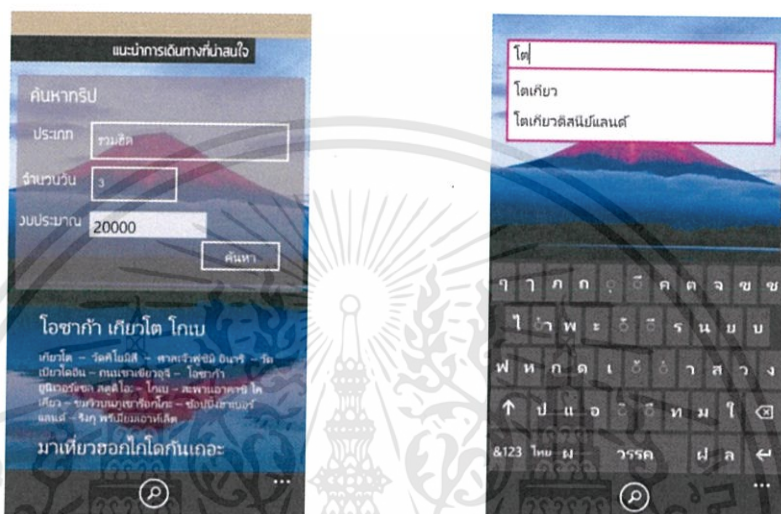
แนะนำการเดินทางที่น่าสนใจ

ค้นหาทริป

ประเภท รวมฮิต

จำนวนวัน 3

งบประมาณ 20000

ค้นหา

โอซาก้า เกียวโต โกเบ

เกียวโต – วัดคิโยมิสึ – ศาลเจ้าฟูชิมิ อินาริ – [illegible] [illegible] – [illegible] – โอซาก้า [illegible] – โกเบ – สะพานอาคาชิ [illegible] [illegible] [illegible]

มาเที่ยวฮอกไกโดกันเถอะ

โต

โตเกียว

โตเกียวดิสนีย์แลนด์

ๆ ไ ภ ถ ุ ึ ค ต จ ข ช
ไ ำ พ ะ ั ี ร น ย บ
ฟ ห ก ด เ ้ ่ า ส ว ง
ป แ อ ิ ื ท ม ใ
&123 ไทย ผ วรรค ฝ ล